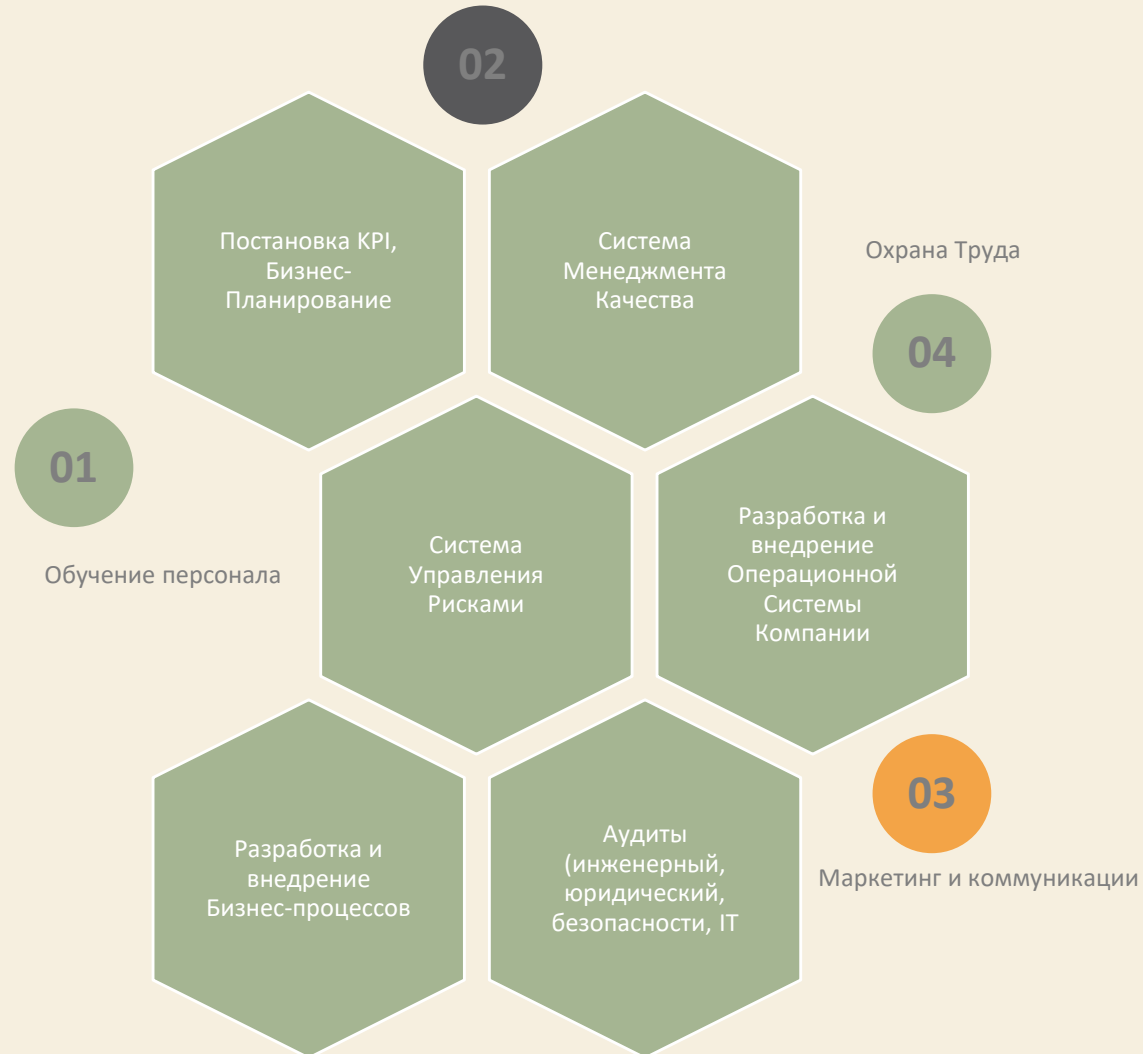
02

Постановка KPI, Бизнес-Планирование

Система Менеджмента Качества

Охрана Труда

04

01

Обучение персонала

Система Управления Рисками

Разработка и внедрение Операционной Системы Компании

03

Разработка и внедрение Бизнес-процессов

Аудиты (инженерный, юридический, безопасности, IT

Маркетинг и коммуникации